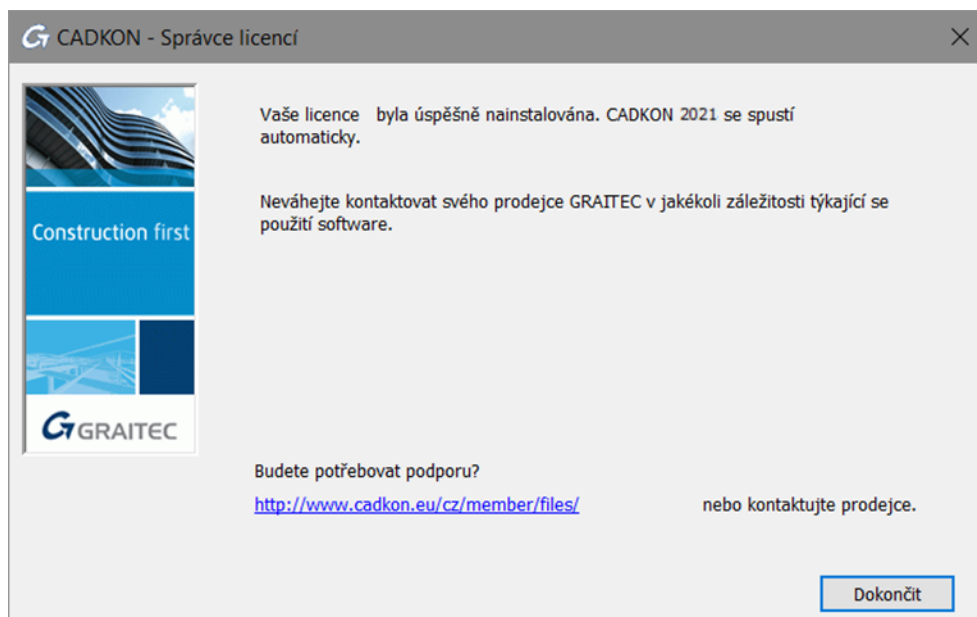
CADKON - Správce licencí

Construction first

GRAITEC

Vaše licence byla úspěšně nainstalována. CADKON 2021 se spustí automaticky.

Neváhejte kontaktovat svého prodejce GRAITEC v jakékoli záležitosti týkající se použití software.

Budete potřebovat podporu?

http://www.cadkon.eu/cz/member/files/ nebo kontaktujte prodejce.

Dokončit